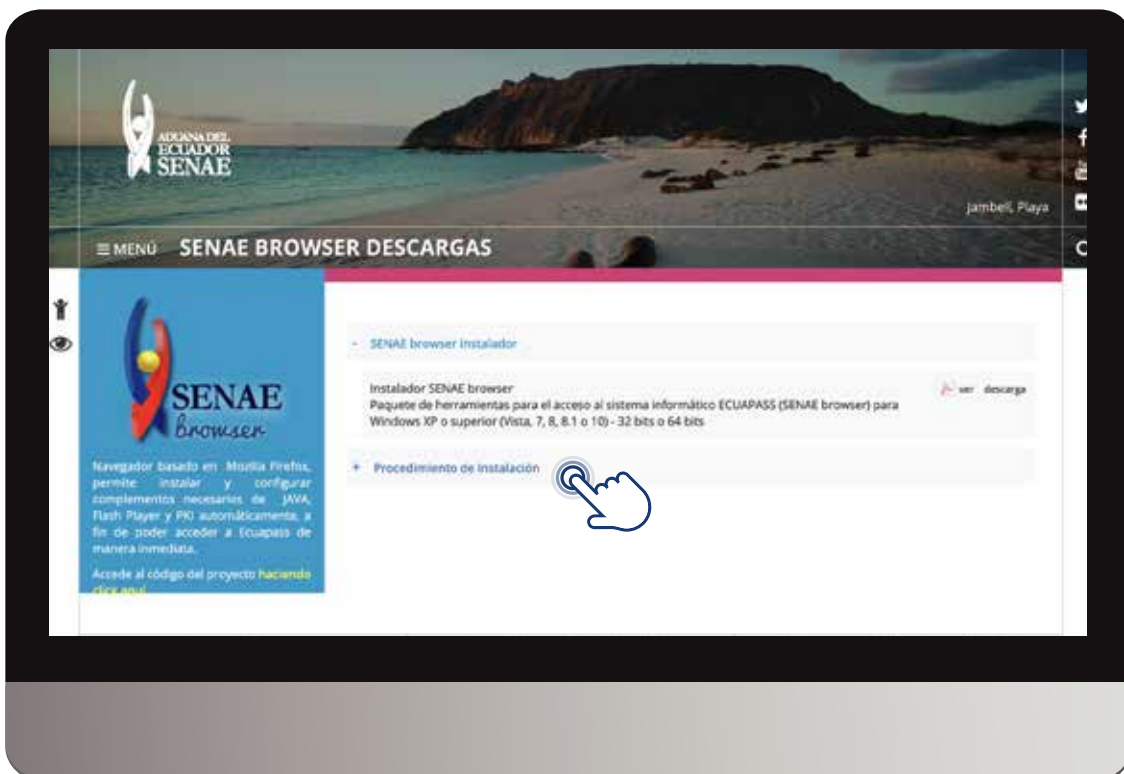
ADUANA DEL ECUADOR SENAE

Jambelí, Playa

≡ MENÚ SENAE BROWSER DESCARGAS

SENAE browser

Navegador basado en Mozilla Firefox, permite instalar y configurar complementos necesarios de JAVA, Flash Player y PKI automáticamente, a fin de poder acceder a Ecuapass de manera inmediata.

Accede al código del proyecto haciendo click aquí

- SENAE browser instalador

Instalador SENAE browser
Paquete de herramientas para el acceso al sistema informático ECUAPASS (SENAE browser) para Windows XP o superior (Vista, 7, 8, 8.1 o 10) - 32 bits o 64 bits

ver descarga

+ Procedimiento de instalación